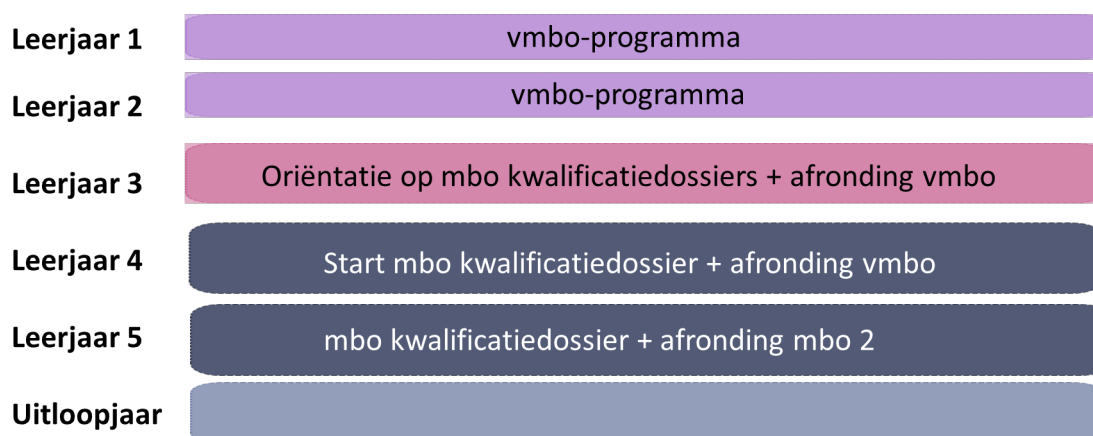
Leerjaar 1 vmbo-programma

Leerjaar 2 vmbo-programma

Leerjaar 3 Oriëntatie op mbo kwalificatiedossiers + afronding vmbo

Leerjaar 4 Start mbo kwalificatiedossier + afronding vmbo

Leerjaar 5 mbo kwalificatiedossier + afronding mbo 2

Uitloopjaar